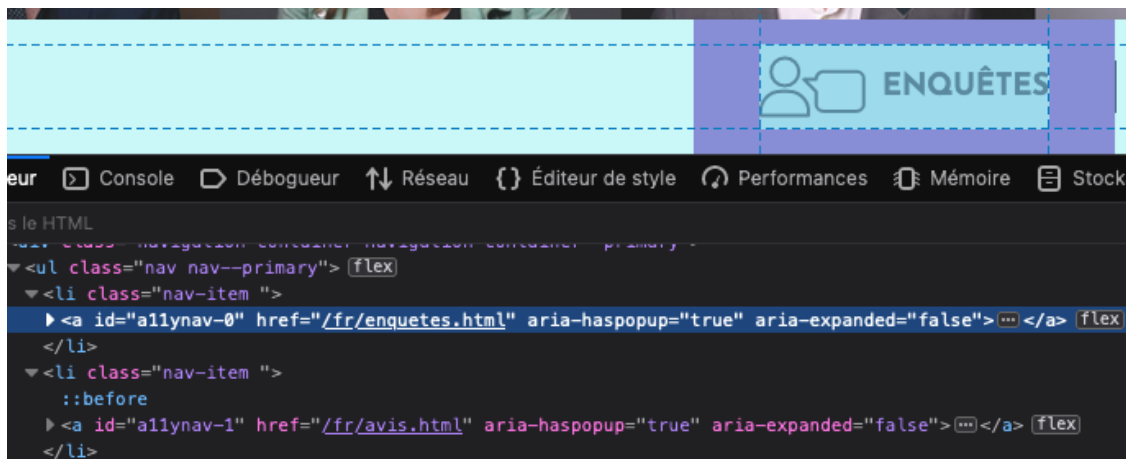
ENQUÊTES

eur Console Débogueur Réseau Éditeur de style Performances Mémoire Stock

s le HTML

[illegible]
<ul class="nav nav--primary"> flex
<li class="nav-item ">
<a id="a11ynav-0" href="/fr/enquetes.html" aria-haspopup="true" aria-expanded="false">⋯</a> flex
</li>
<li class="nav-item ">
::before
<a id="a11ynav-1" href="/fr/avis.html" aria-haspopup="true" aria-expanded="false">⋯</a> flex
</li>